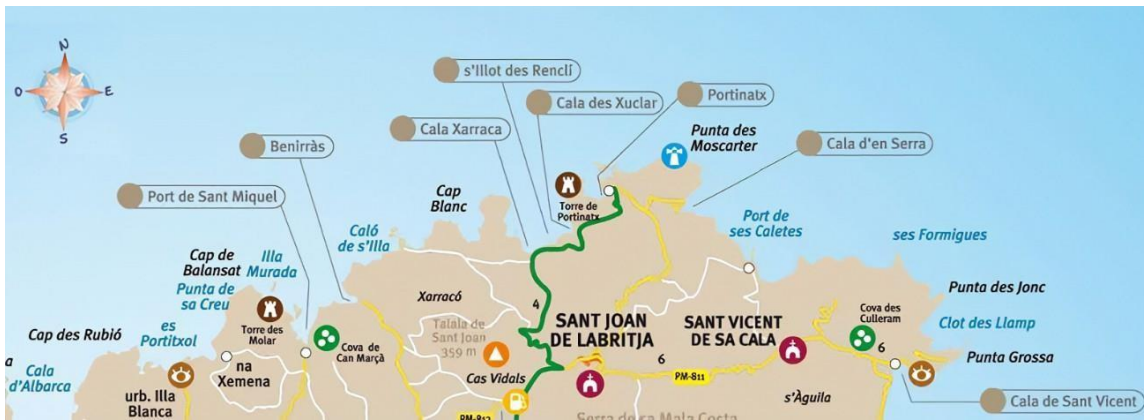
N
O
E
S

s'Illot des Renclí
Cala des Xuclar
Portinatx
Cala Xarraca
Punta des Moscarter
Benirràs
Cala d'en Serra
Port de Sant Miquel
Cap Blanc
Torre de Portinatx
Port de ses Caletes
Caló de s'Illa
ses Formigues
Cap de Balansat
Illa Murada
Punta de sa Creu
Xarracó
4
Cova des Culleram
Punta des Jonc
Torre des Molar
SANT JOAN DE LABRITJA
SANT VICENT DE SA CALA
Clot des Llamp
Cap des Rubió
es Portitxol
Cova de Can Marçà
Talaia de Sant Joan 359 m
6
6
Punta Grossa
Cala d'Albarca
na Xemena
Cas Vidals
PM-811
urb. Illa Blanca
s'Àguila
PM-812
Serra de sa Mala Costa
Cala de Sant Vicent